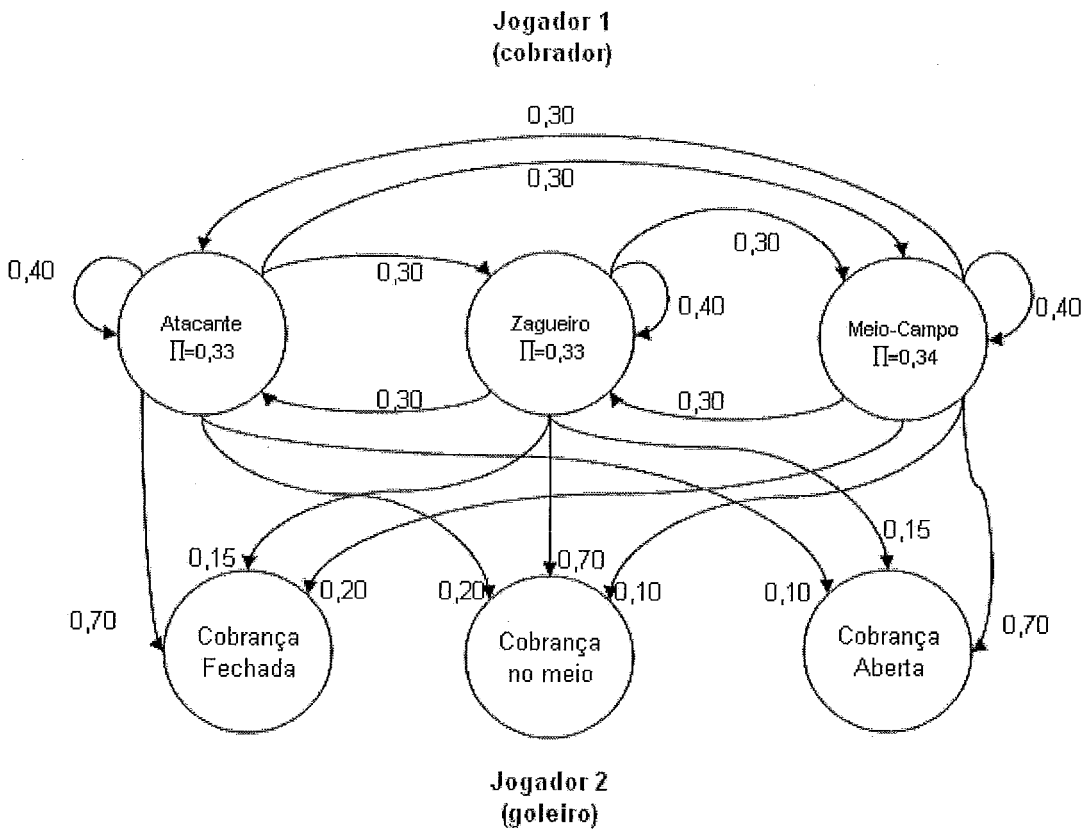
Jogador 1
(cobrador)

0,30

0,30

0,40

0,30

0,30

0,40

0,40

Atacante
$\Pi$=0,33

Zagueiro
$\Pi$=0,33

Meio-Campo
$\Pi$=0,34

0,30

0,30

0,15

0,15

0,70

0,70

0,20

0,20

0,10

0,10

0,70

Cobrança
Fechada

Cobrança
no meio

Cobrança
Aberta

Jogador 2
(goleiro)